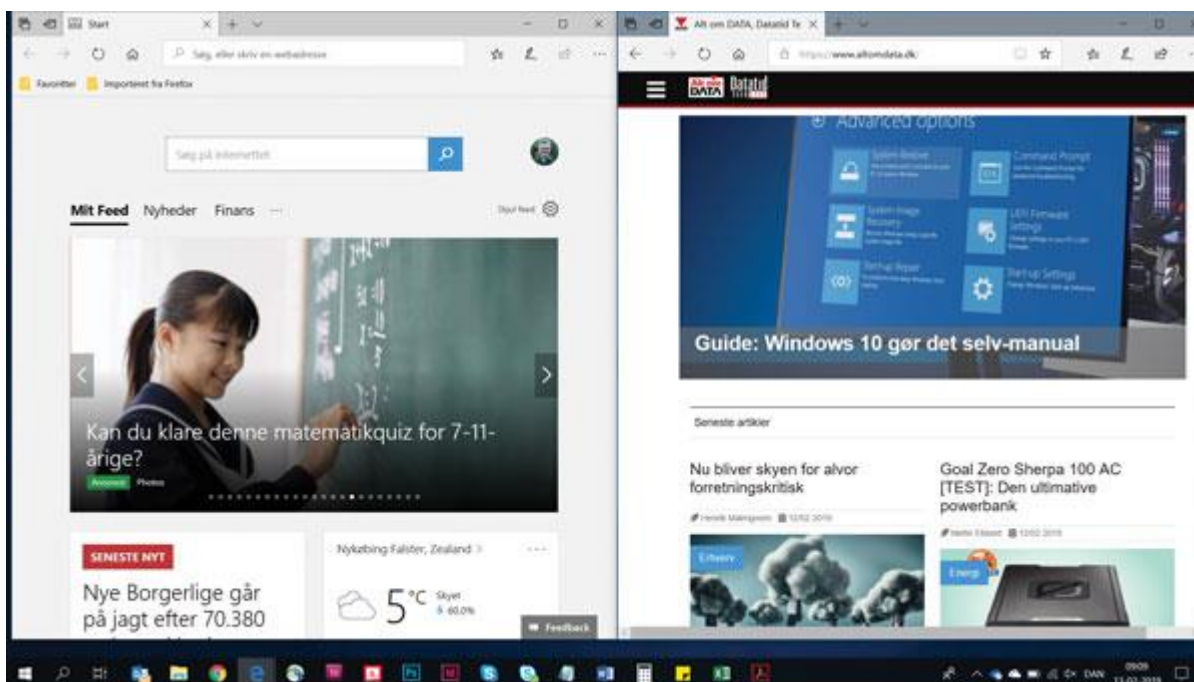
Start

Søg, eller skriv en webadresse

Favoritter Importeret fra Firefox

Søg på internettet

Mit Feed Nyheder Finans ···

Skjul feed

Kan du klare denne matematikquiz for 7-11-årige?

Annonce Photos

SENESTE NYT

Nye Borgerlige går på jagt efter 70.380

Nykøbing Falster, Zealand

5 °C Skyet 60.0%

Feedback

Alt om DATA, Datatid Te

https://www.altomdata.dk/

Alt om DATA Datatid

Advanced options

System Restore

Command Prompt

System Image Recovery

UEFI Firmware Settings

Startup Repair

Startup Settings

Guide: Windows 10 gør det selv-manual

Seneste artikler

Nu bliver skyen for alvor forretningskritisk

Henrik Malmgreen 12/02 2019

Erhverv

Goal Zero Sherpa 100 AC [TEST]: Den ultimative powerbank

Martin Ebbesen 12/02 2019

Energi

DAN 09:09 13-02-2019